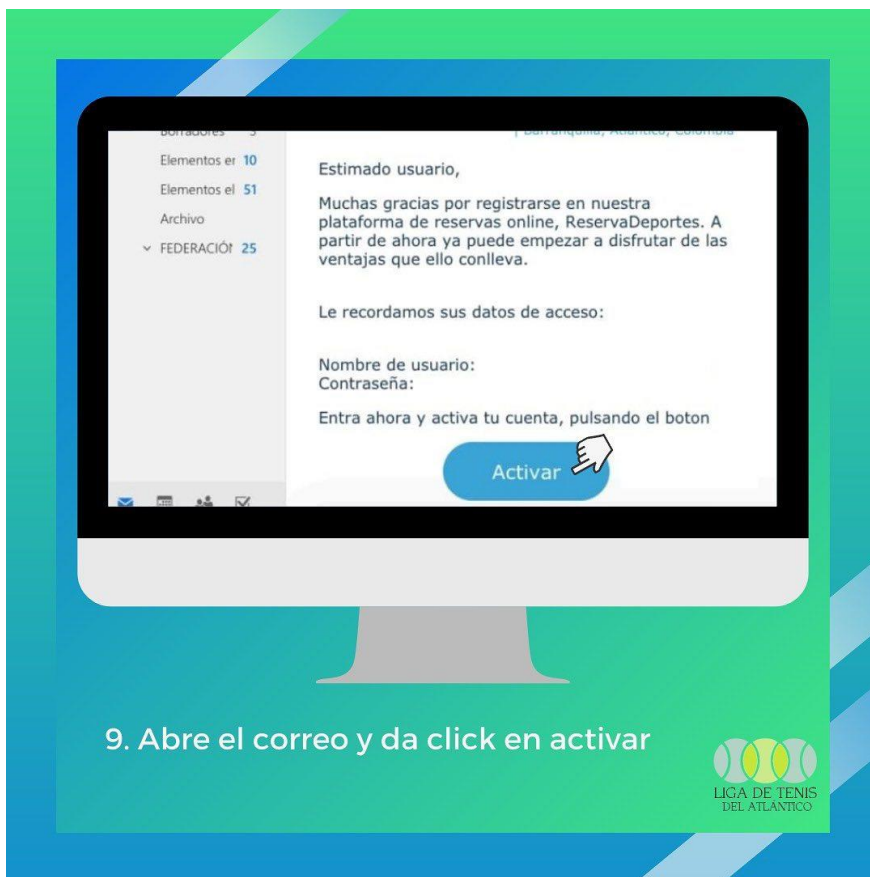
Borradores 3

Elementos er 10

Elementos el 51

Archivo

FEDERACIÓI 25

| Barranquilla, Atlántico, Colombia

Estimado usuario,

Muchas gracias por registrarse en nuestra plataforma de reservas online, ReservaDeportes. A partir de ahora ya puede empezar a disfrutar de las ventajas que ello conlleva.

Le recordamos sus datos de acceso:

Nombre de usuario:
Contraseña:

Entra ahora y activa tu cuenta, pulsando el boton

Activar

9. Abre el correo y da click en activar

LIGA DE TENIS
DEL ATLÁNTICO